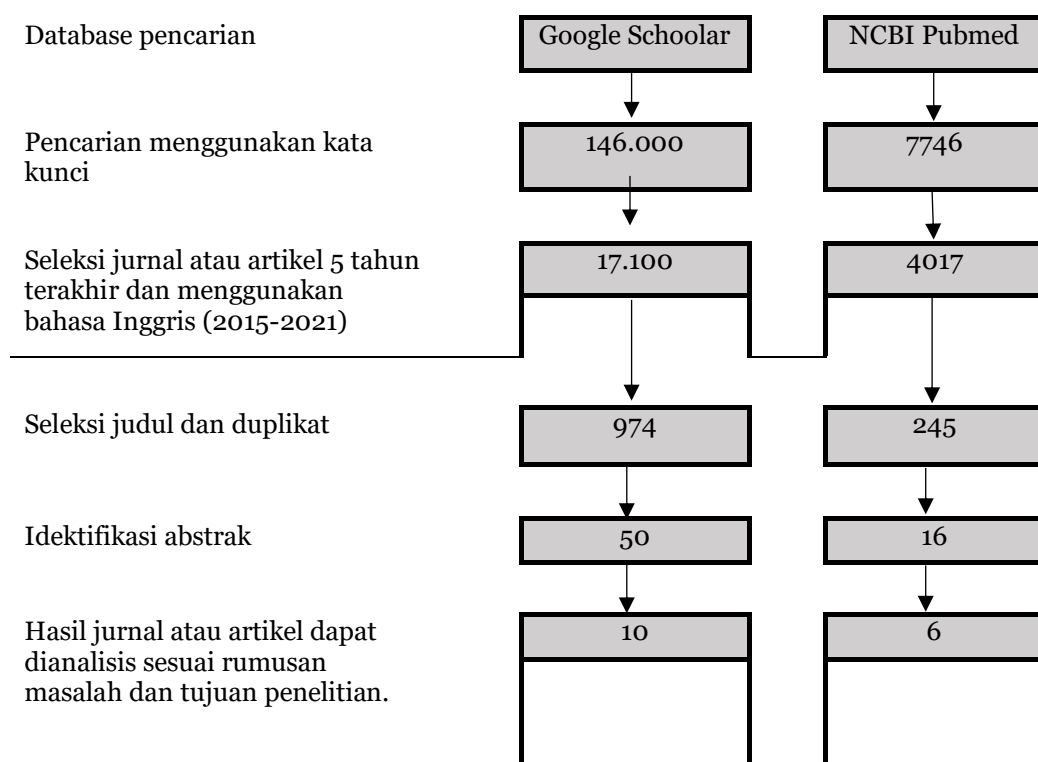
Database pencarian

Google Schoolar

NCBI Pubmed

Pencarian menggunakan kata kunci

146.000

7746

Seleksi jurnal atau artikel 5 tahun terakhir dan menggunakan bahasa Inggris (2015-2021)

17.100

4017

Seleksi judul dan duplikat

974

245

Idektifikasi abstrak

50

16

Hasil jurnal atau artikel dapat dianalisis sesuai rumusan masalah dan tujuan penelitian.

10

6